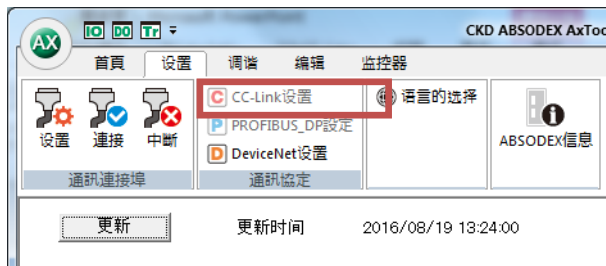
AX IO DO Tr

CKD ABSODEX AxToo

首頁 设置 调谐 编辑 监控器

设置 連接 中断

通訊連接埠

C CC-Link设置

P PROFIBUS_DP設定

D DeviceNet设置

通訊協定

语言的选择

ABSODEX信息

更新 更新时间 2016/08/19 13:24:00